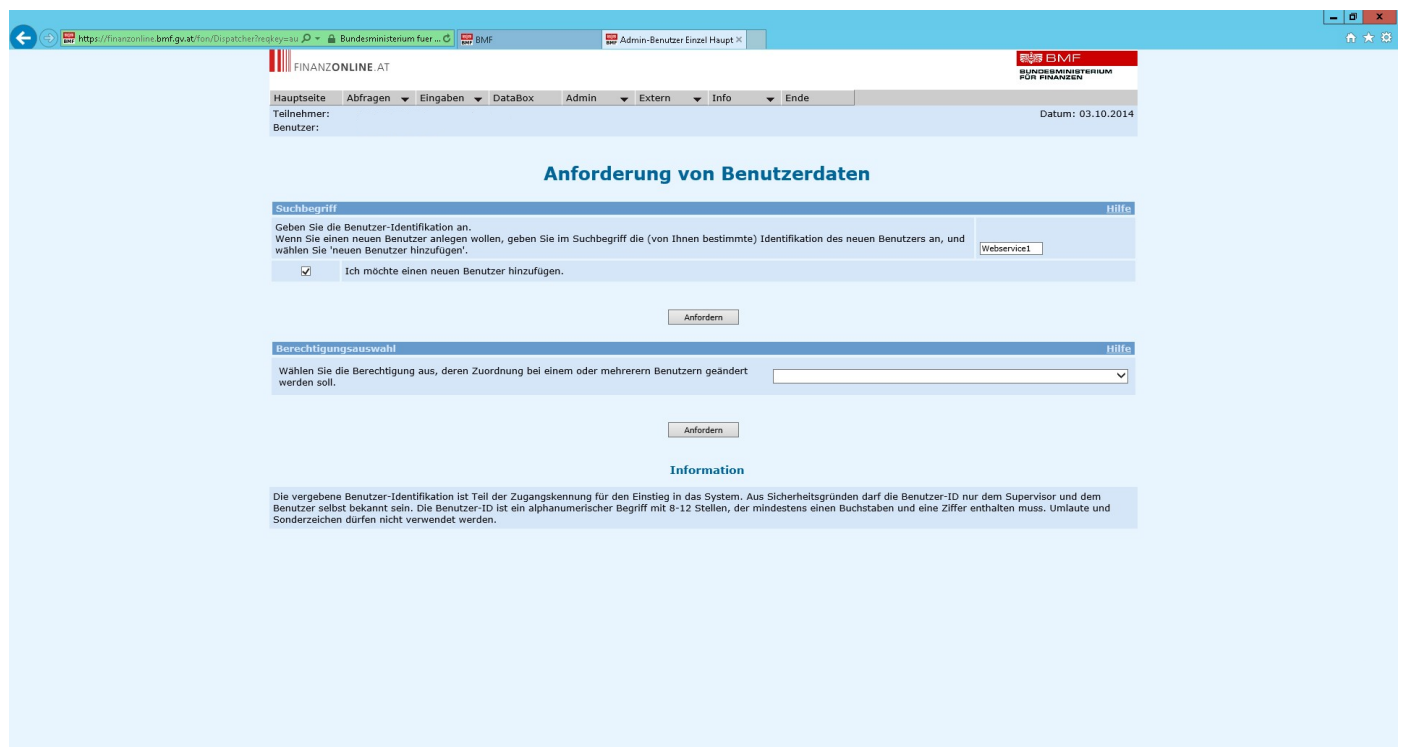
https://finanzonline.bmf.gv.at/fon/Dispatcher?reqkey=au Bundesministerium fuer ... BMF Admin-Benutzer Einzel Haupt ×

FINANZONLINE.AT

BMF BUNDESMINISTERIUM FÜR FINANZEN

Hauptseite Abfragen Eingaben DataBox Admin Extern Info Ende

Teilnehmer:
Benutzer:

Datum: 03.10.2014

Anforderung von Benutzerdaten

Suchbegriff Hilfe

Geben Sie die Benutzer-Identifikation an.
Wenn Sie einen neuen Benutzer anlegen wollen, geben Sie im Suchbegriff die (von Ihnen bestimmte) Identifikation des neuen Benutzers an, und wählen Sie 'neuen Benutzer hinzufügen'.

Webservice1

Ich möchte einen neuen Benutzer hinzufügen.

Anfordern

Berechtigungsauswahl Hilfe

Wählen Sie die Berechtigung aus, deren Zuordnung bei einem oder mehrereren Benutzern geändert werden soll.

Anfordern

Information

Die vergebene Benutzer-Identifikation ist Teil der Zugangskennung für den Einstieg in das System. Aus Sicherheitsgründen darf die Benutzer-ID nur dem Supervisor und dem Benutzer selbst bekannt sein. Die Benutzer-ID ist ein alphanumerischer Begriff mit 8-12 Stellen, der mindestens einen Buchstaben und eine Ziffer enthalten muss. Umlaute und Sonderzeichen dürfen nicht verwendet werden.